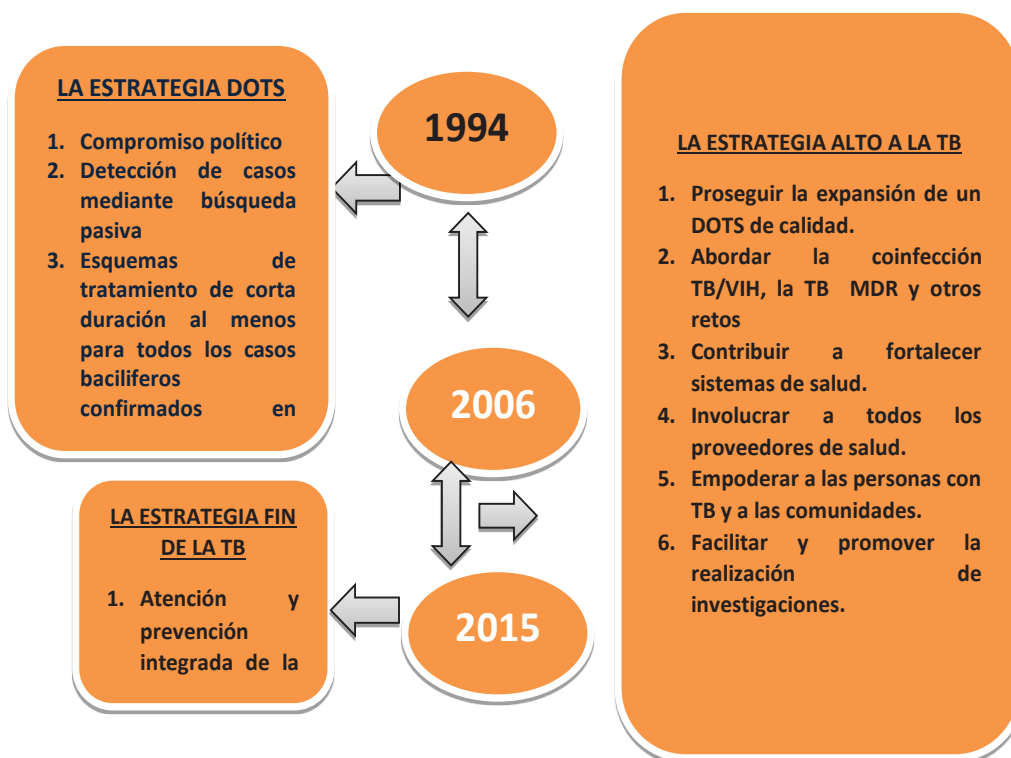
LA ESTRATEGIA DOTS

1. Compromiso político
2. Detección de casos mediante búsqueda pasiva
3. Esquemas de tratamiento de corta duración al menos para todos los casos baciliferos confirmados en

1994

2006

2015

LA ESTRATEGIA FIN DE LA TB

1. Atención y prevención integrada de la

LA ESTRATEGIA ALTO A LA TB

1. Proseguir la expansión de un DOTS de calidad.
2. Abordar la coinfección TB/VIH, la TB MDR y otros retos
3. Contribuir a fortalecer sistemas de salud.
4. Involucrar a todos los proveedores de salud.
5. Empoderar a las personas con TB y a las comunidades.
6. Facilitar y promover la realización de investigaciones.